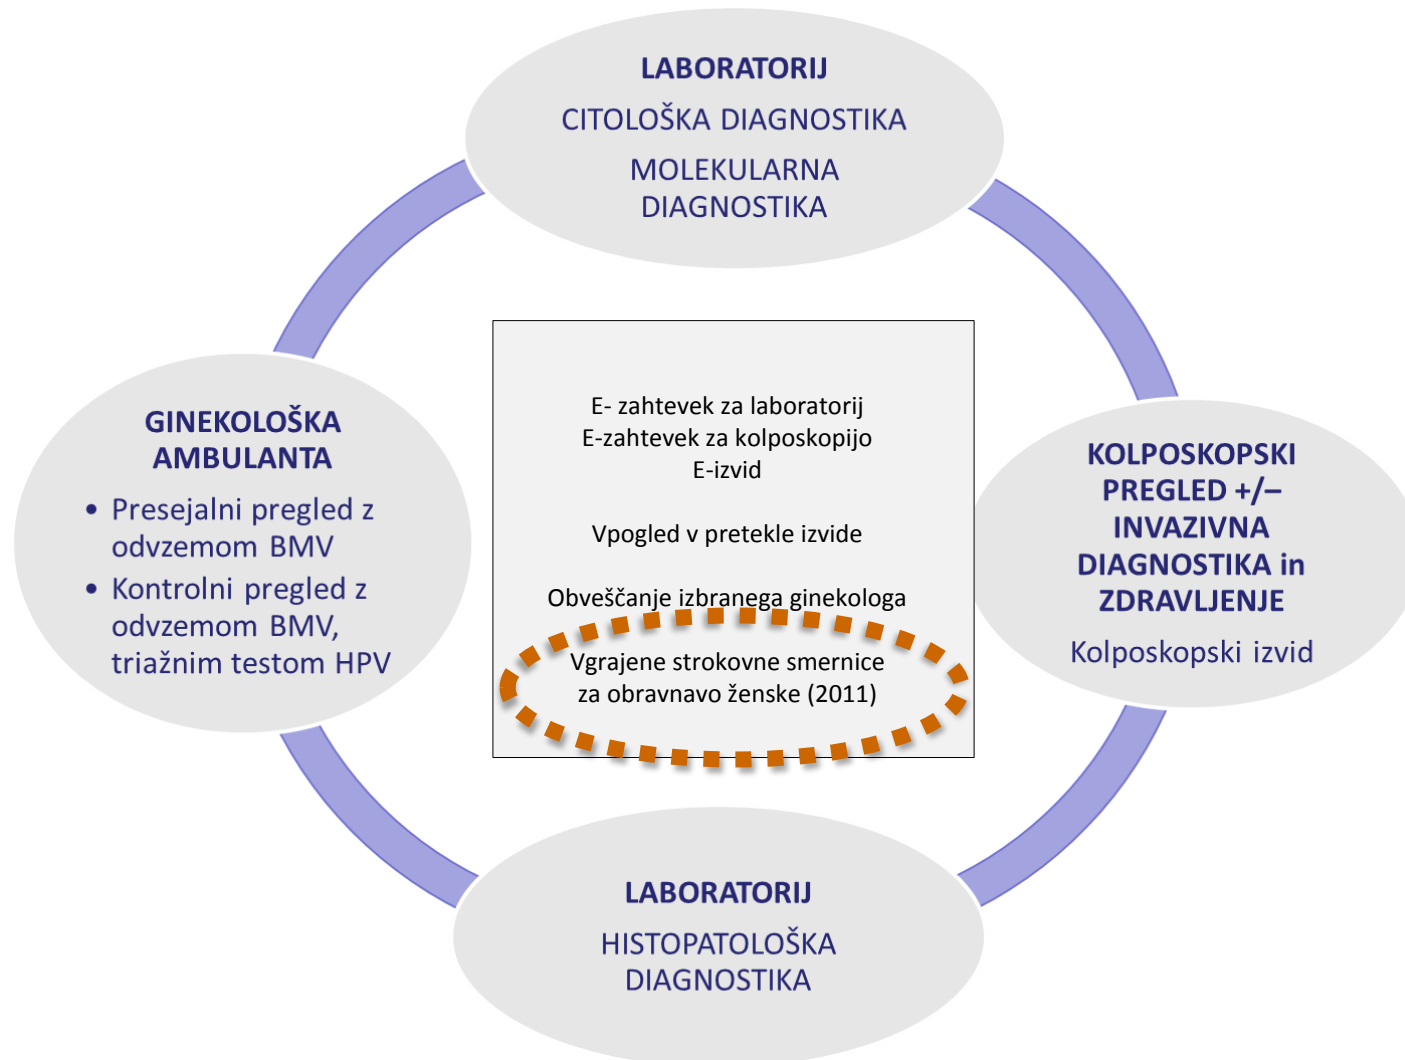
LABORATORIJ
CITOLOŠKA DIAGNOSTIKA
MOLEKULARNA DIAGNOSTIKA

GINEKOLOŠKA AMBULANTA
• Presejalni pregled z odvzemom BMV
• Kontrolni pregled z odvzemom BMV, triažnim testom HPV

E- zahtevek za laboratorij
E-zahtevek za kolposkopijo
E-izvid

Vpogled v pretekle izvide

Obveščanje izbranega ginekologa

Vgrajene strokovne smernice za obravnavo ženske (2011)

KOLPOSKOPSKI PREGLED +/– INVAZIVNA DIAGNOSTIKA in ZDRAVLJENJE
Kolposkopski izvid

LABORATORIJ
HISTOPATOLOŠKA DIAGNOSTIKA